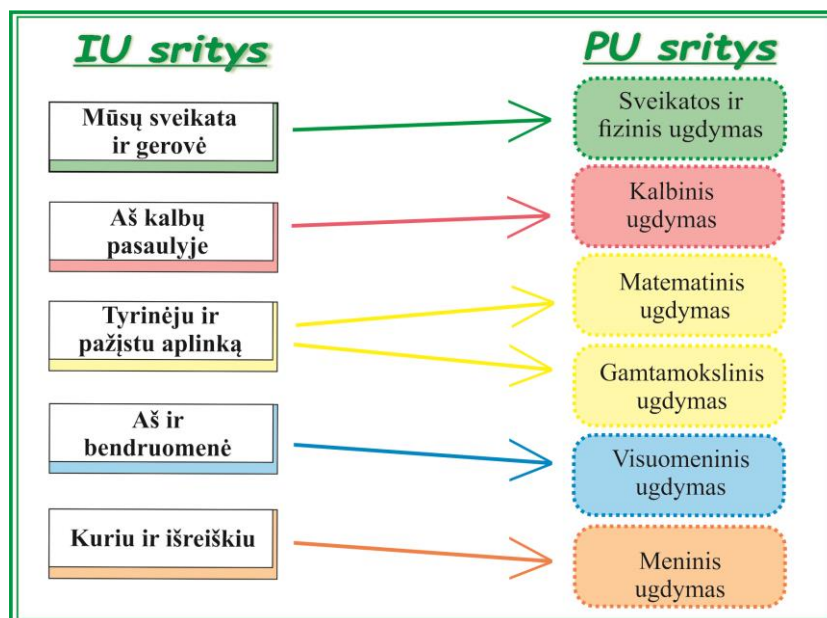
IU sritys

PU sritys

Mūsų sveikata ir gerovė

Sveikatos ir fizinis ugdymas

Aš kalbų pasaulyje

Kalbinis ugdymas

Tyrinėju ir pažįstu aplinką

Matematinis ugdymas

Gamtamokslinis ugdymas

Aš ir bendruomenė

Visuomeninis ugdymas

Kuriu ir išreiškiu

Meninis ugdymas